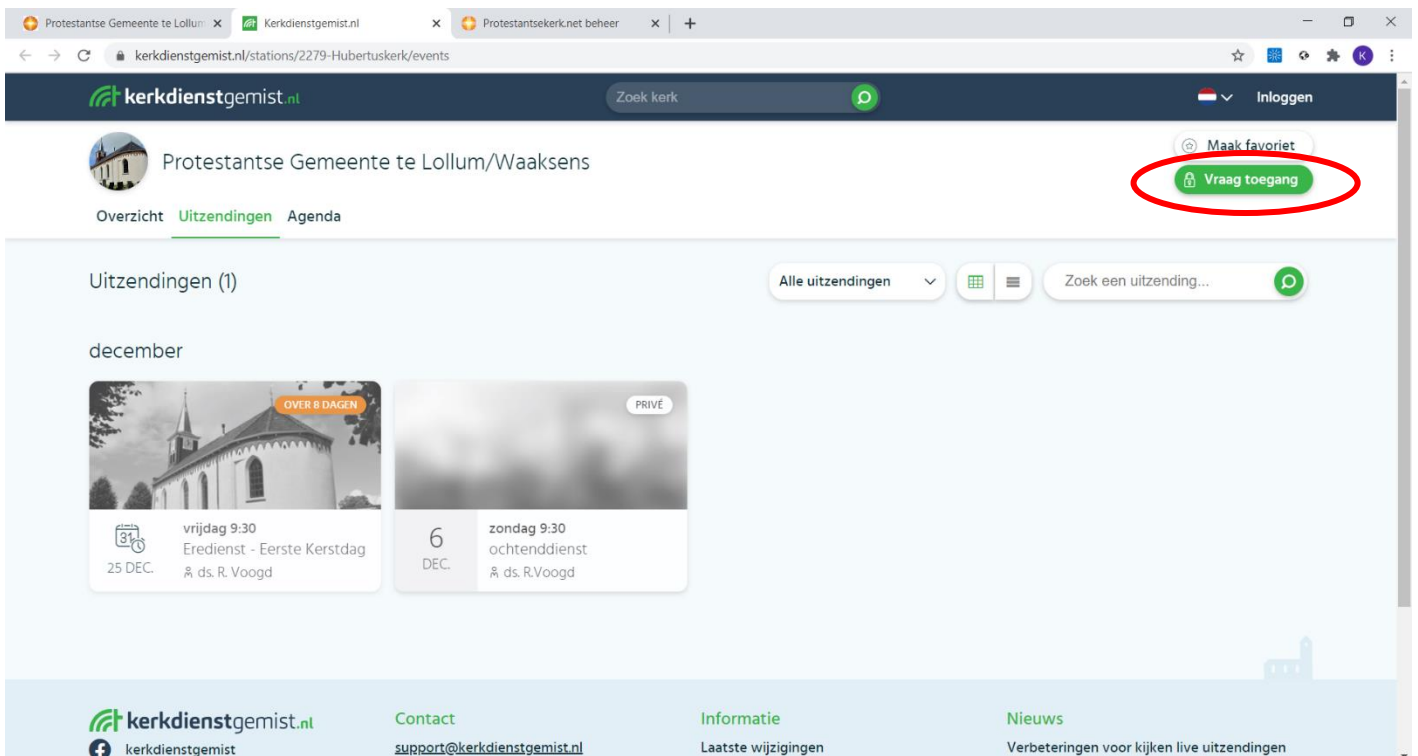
Protestantse Gemeente te Lollum ×
Kerkdienstgemist.nl ×
Protestantsekerk.net beheer ×
+

kerkdienstgemist.nl/stations/2279-Hubertuskerk/events

kerkdienstgemist.nl
Zoek kerk
Inloggen

Protestantse Gemeente te Lollum/Waaksens

Maak favoriet
Vraag toegang

Overzicht Uitzendingen Agenda

Uitzendingen (1)

Alle uitzendingen
Zoek een uitzending...

december

OVER 8 DAGEN
31
25 DEC.
vrijdag 9:30
Eredienst - Eerste Kerstdag
ds. R. Voogd

PRIVÉ
6
DEC.
zondag 9:30
ochtenddienst
ds. R.Voogd

kerkdienstgemist.nl
kerkdienstgemist

Contact
support@kerkdienstgemist.nl

Informatie
Laatste wijzigingen

Nieuws
Verbeteringen voor kijken live uitzendingen